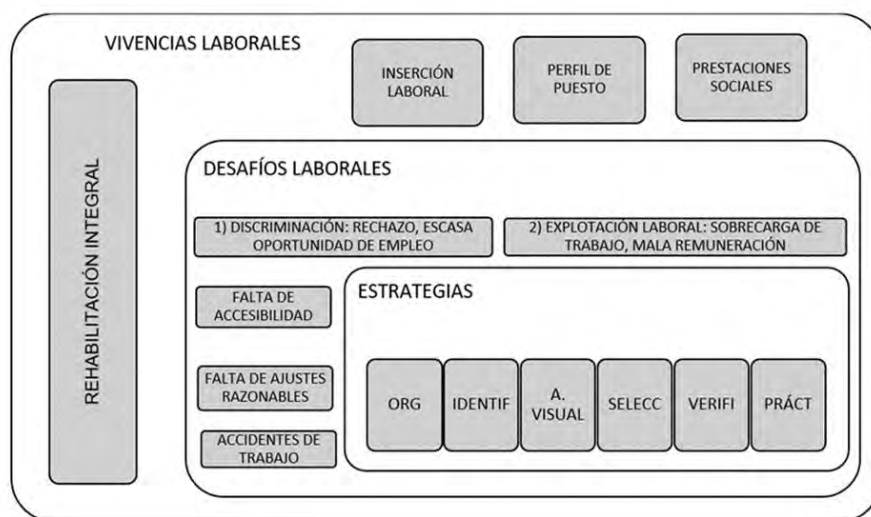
VIVENCIAS LABORALES

INSERCIÓN LABORAL

PERFIL DE PUESTO

PRESTACIONES SOCIALES

REHABILITACIÓN INTEGRAL

DESAFÍOS LABORALES

1) DISCRIMINACIÓN: RECHAZO, ESCASA OPORTUNIDAD DE EMPLEO

2) EXPLOTACIÓN LABORAL: SOBRECARGA DE TRABAJO, MALA REMUNERACIÓN

FALTA DE ACCESIBILIDAD

FALTA DE AJUSTES RAZONABLES

ACCIDENTES DE TRABAJO

ESTRATEGIAS

ORG

IDENTIF

A. VISUAL

SELECC

VERIFI

PRÁCT